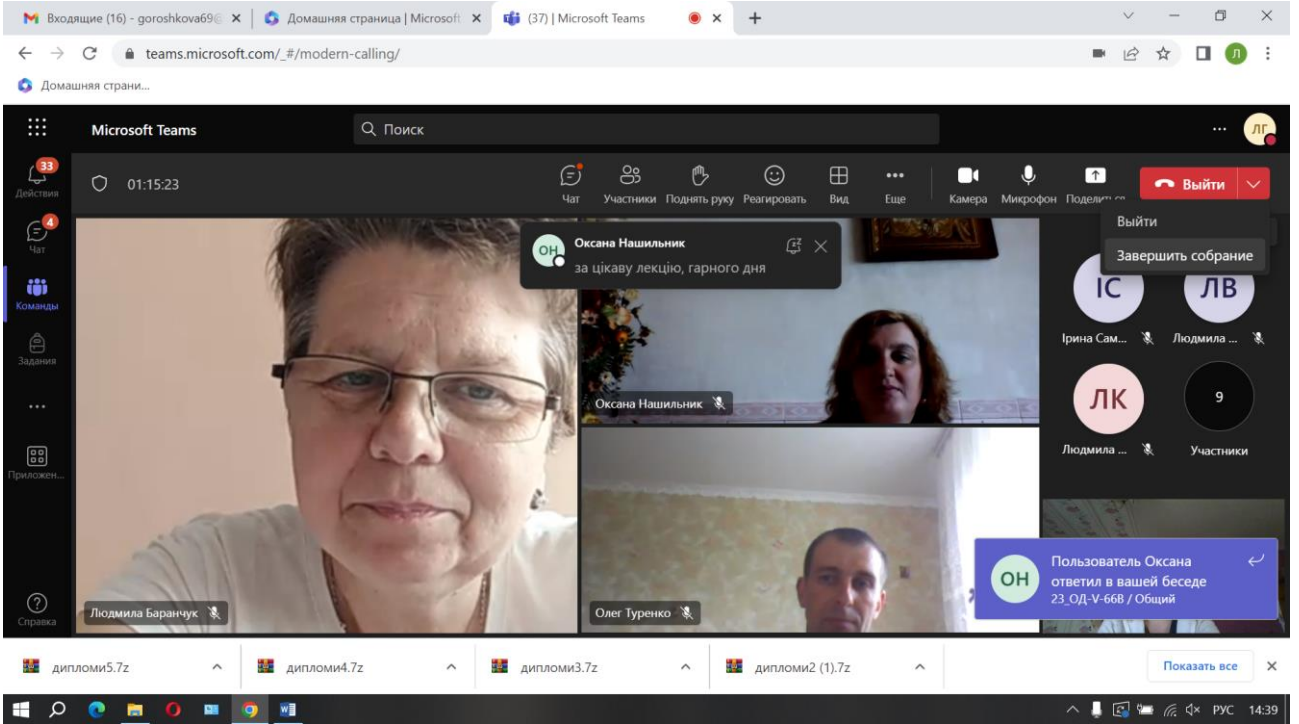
Входящие (16) - goroshkova69@ ×
Домашняя страница | Microsoft ×
(37) | Microsoft Teams ×
+

teams.microsoft.com/_#/modern-calling/

Домашняя страни...

Microsoft Teams
Поиск
...
ЛГ

33
Действия
4
Чат
Команды
Задания
...
Приложен...
Справка

01:15:23
Чат
Участники
Поднять руку
Реагировать
Вид
Еще
Камера
Микрофон
Поделит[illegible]
Выйти

Выйти
Завершить собрание

ОН
Оксана Нашильник
за цікаву лекцію, гарного дня

ІС
Ірина Сам...
ЛВ
Людмила ...
ЛК
Людмила ...
9
Участники

Оксана Нашильник
Людмила Баранчук
Олег Туренко

ОН
Пользователь Оксана ответил в вашей беседе
23_ОД-V-66В / Общий

дипломи5.7z
дипломи4.7z
дипломи3.7z
дипломи2 (1).7z
Показать все
×

РУС 14:39